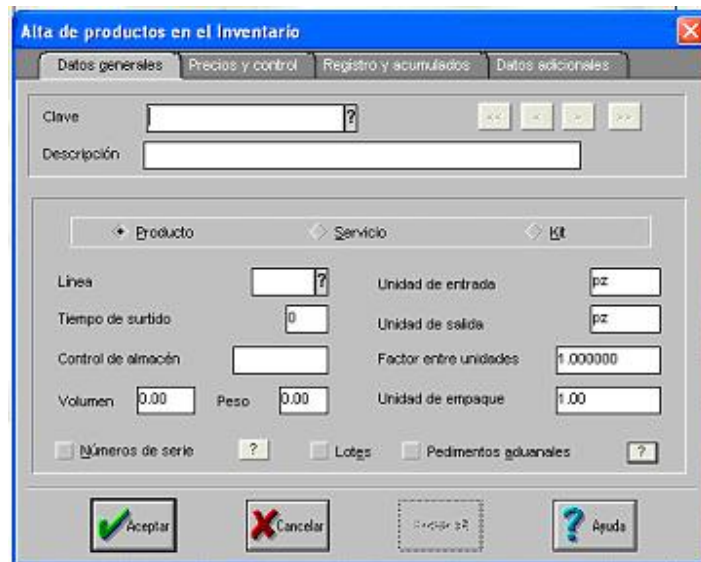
Alta de productos en el inventario

Datos generales | Precios y control | Registro y acumulados | Datos adicionales

Clave ?
<< < > >>
Descripción

Producto Servicio Kit

Linea ?
Tiempo de surtido 0
Control de almacén
Volumen 0.00 Peso 0.00
Unidad de entrada pz
Unidad de salida pz
Factor entre unidades 1.000000
Unidad de empaque 1.00

Números de serie ? Lotes Pedimentos aduanales ?

Aceptar Cancelar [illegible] Ayuda